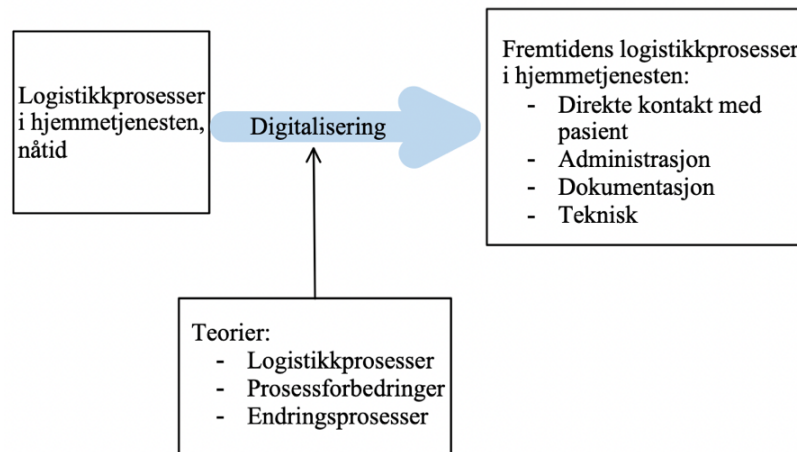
Logistikkprosesser i hjemmetjenesten, nåtid

Digitalisering

Fremtidens logistikkprosesser i hjemmetjenesten:
- Direkte kontakt med pasient
- Administrasjon
- Dokumentasjon
- Teknisk

Teorier:
- Logistikkprosesser
- Prosessforbedringer
- Endringsprosesser